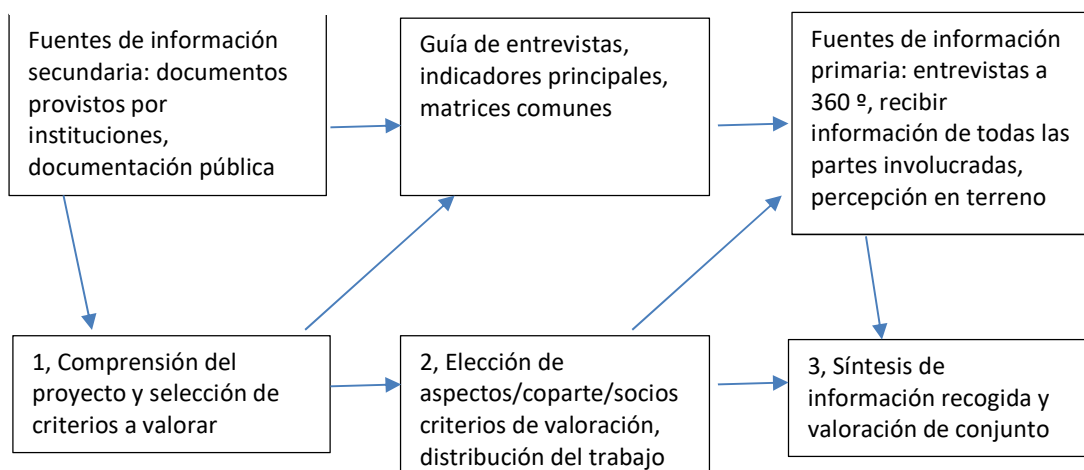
Fuentes de información secundaria: documentos provistos por instituciones, documentación pública

Guía de entrevistas, indicadores principales, matrices comunes

Fuentes de información primaria: entrevistas a 360 º, recibir información de todas las partes involucradas, percepción en terreno

1, Comprensión del proyecto y selección de criterios a valorar

2, Elección de aspectos/coparte/socios criterios de valoración, distribución del trabajo

3, Síntesis de información recogida y valoración de conjunto